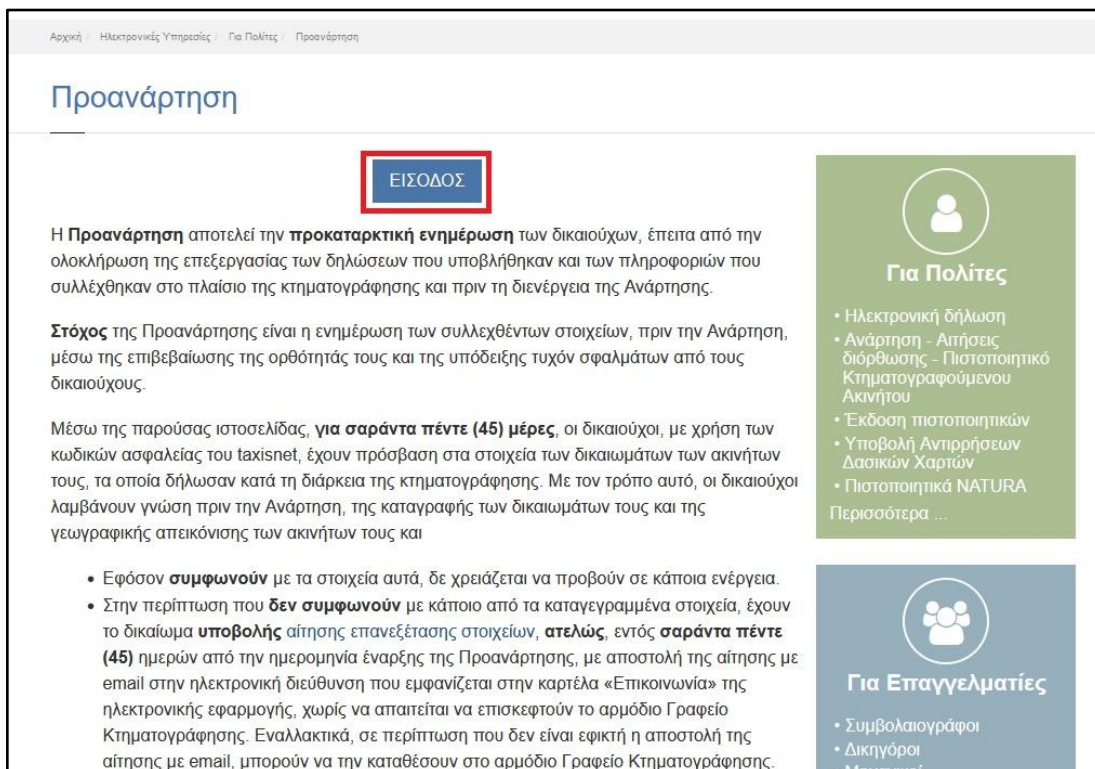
Αρχική / Ηλεκτρονικές Υπηρεσίες / Για Πολίτες / Προανάρτηση

Προανάρτηση

ΕΙΣΟΔΟΣ

Η **Προανάρτηση** αποτελεί την **προκαταρκτική ενημέρωση** των δικαιούχων, έπειτα από την ολοκλήρωση της επεξεργασίας των δηλώσεων που υποβλήθηκαν και των πληροφοριών που συλλέχθηκαν στο πλαίσιο της κτηματογράφησης και πριν τη διενέργεια της Ανάρτησης.

**Στόχος** της Προανάρτησης είναι η ενημέρωση των συλλεχθέντων στοιχείων, πριν την Ανάρτηση, μέσω της επιβεβαίωσης της ορθότητάς τους και της υπόδειξης τυχόν σφαλμάτων από τους δικαιούχους.

Μέσω της παρούσας ιστοσελίδας, **για σαράντα πέντε (45) μέρες**, οι δικαιούχοι, με χρήση των κωδικών ασφαλείας του taxisnet, έχουν πρόσβαση στα στοιχεία των δικαιωμάτων των ακινήτων τους, τα οποία δήλωσαν κατά τη διάρκεια της κτηματογράφησης. Με τον τρόπο αυτό, οι δικαιούχοι λαμβάνουν γνώση πριν την Ανάρτηση, της καταγραφής των δικαιωμάτων τους και της γεωγραφικής απεικόνισης των ακινήτων τους και

• Εφόσον **συμφωνούν** με τα στοιχεία αυτά, δε χρειάζεται να προβούν σε κάποια ενέργεια.
• Στην περίπτωση που **δεν συμφωνούν** με κάποιο από τα καταγεγραμμένα στοιχεία, έχουν το δικαίωμα **υποβολής** αίτησης επανεξέτασης στοιχείων, **ατελώς**, εντός **σαράντα πέντε (45)** ημερών από την ημερομηνία έναρξης της Προανάρτησης, με αποστολή της αίτησης με email στην ηλεκτρονική διεύθυνση που εμφανίζεται στην καρτέλα «Επικοινωνία» της ηλεκτρονικής εφαρμογής, χωρίς να απαιτείται να επισκεφτούν το αρμόδιο Γραφείο Κτηματογράφησης. Εναλλακτικά, σε περίπτωση που δεν είναι εφικτή η αποστολή της αίτησης με email, μπορούν να την καταθέσουν στο αρμόδιο Γραφείο Κτηματογράφησης.

Για Πολίτες

• Ηλεκτρονική δήλωση
• Ανάρτηση - Αιτήσεις διόρθωσης - Πιστοποιητικό Κτηματογραφούμενου Ακινήτου
• Έκδοση πιστοποιητικών
• Υποβολή Αντιρρήσεων Δασικών Χαρτών
• Πιστοποιητικά NATURA
Περισσότερα ...

Για Επαγγελματίες

• Συμβολαιογράφοι
• Δικηγόροι
• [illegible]